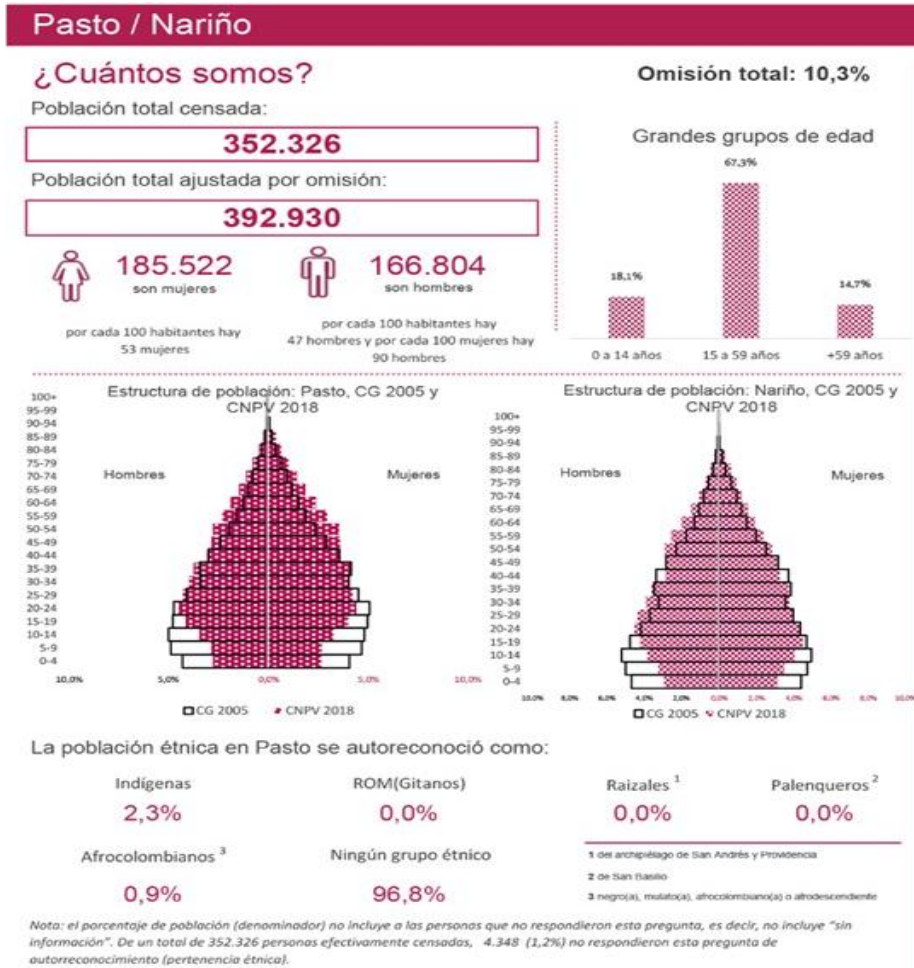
Pasto / Nariño

¿Cuántos somos?

Omisión total: 10,3%

Población total censada:

352.326

Población total ajustada por omisión:

392.930

185.522
son mujeres

166.804
son hombres

por cada 100 habitantes hay 53 mujeres

por cada 100 habitantes hay 47 hombres y por cada 100 mujeres hay 90 hombres

Grandes grupos de edad

18,1%
67,3%
14,7%

0 a 14 años
15 a 59 años
+59 años

Estructura de población: Pasto, CG 2005 y CNPV 2018

100+
95-99
90-94
85-89
80-84
75-79
70-74
65-69
60-64
55-59
50-54
45-49
40-44
35-39
30-34
25-29
20-24
15-19
10-14
5-9
0-4

Hombres
Mujeres

10,0%
5,0%
0,0%
5,0%
10,0%

CG 2005
CNPV 2018

Estructura de población: Nariño, CG 2005 y CNPV 2018

100+
95-99
90-94
85-89
80-84
75-79
70-74
65-69
60-64
55-59
50-54
45-49
40-44
35-39
30-34
25-29
20-24
15-19
10-14
5-9
0-4

Hombres
Mujeres

10,0%
8,0%
6,0%
4,0%
2,0%
0,0%
2,0%
4,0%
6,0%
8,0%
10,0%

CG 2005
CNPV 2018

La población étnica en Pasto se autoreconoció como:

Indígenas
2,3%

ROM(Gitanos)
0,0%

Raizales $^1$
0,0%

Palenqueros $^2$
0,0%

Afrocolombianos $^3$
0,9%

Ningún grupo étnico
96,8%

1 del archipiélago de San Andrés y Providencia
2 de San Basilio
3 negro(a), mulato(a), afrocolombiano(a) o afrodescendiente

Nota: el porcentaje de población (denominador) no incluye a las personas que no respondieron esta pregunta, es decir, no incluye "sin información". De un total de 352.326 personas efectivamente censadas, 4.348 (1,2%) no respondieron esta pregunta de autorreconocimiento (pertenencia étnica).